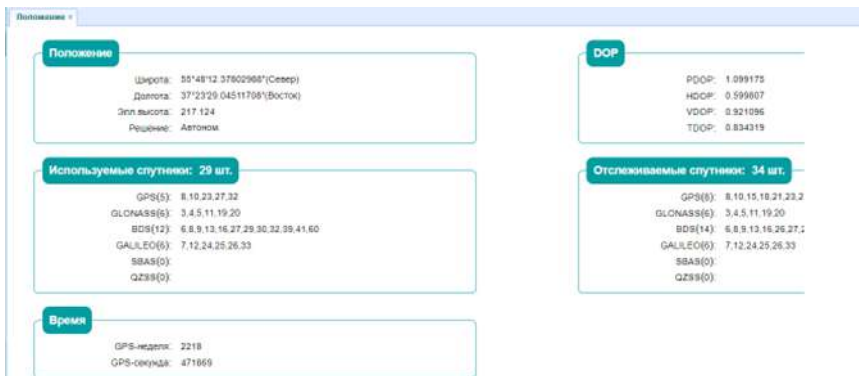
Положение ×

Положение

Широта: 55°48'12.37602968"(Север)
Долгота: 37°23'29.04511708"(Восток)
Элл высота: 217.124
Решение: Автоном

DOP

PDOP: 1.099175
HDOP: 0.599807
VDOP: 0.921096
TDOP: 0.834319

Используемые спутники: 29 шт.

GPS(5): 8,10,23,27,32
GLONASS(6): 3,4,5,11,19,20
BDS(12): 6,8,9,13,16,27,29,30,32,39,41,60
GALILEO(6): 7,12,24,25,26,33
SBAS(0):
QZSS(0):

Отслеживаемые спутники: 34 шт.

GPS(8): 8,10,15,18,21,23,2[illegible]
GLONASS(6): 3,4,5,11,19,20
BDS(14): 6,8,9,13,16,26,27,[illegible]
GALILEO(6): 7,12,24,25,26,33
SBAS(0):
QZSS(0):

Время

GPS-неделя: 2218
GPS-секунда: 471869